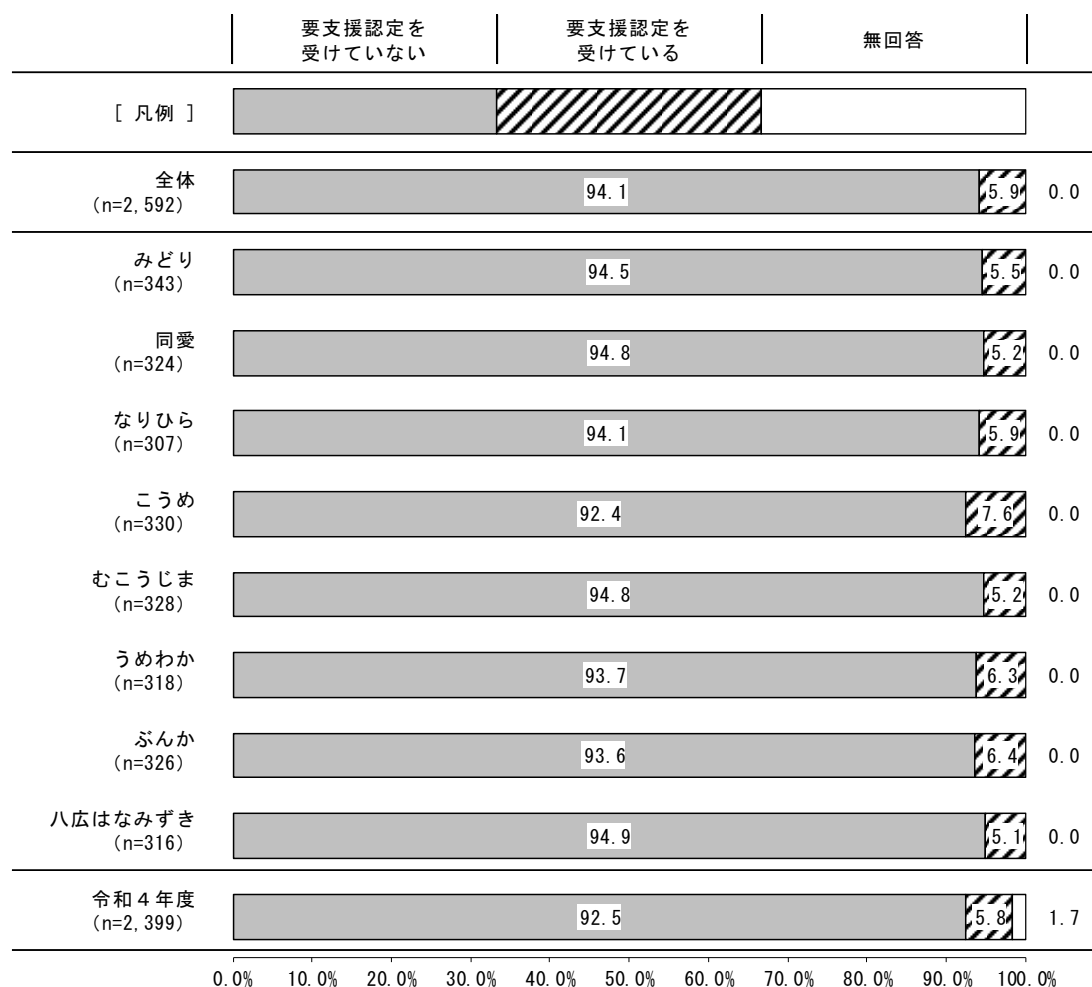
| | 要支援認定を受けていない | 要支援認定を受けている | 無回答 |
|---|---|---|---|
| [ 凡例 ] | | | |
| 全体 (n=2,592) | 94.1 | 5.9 | 0.0 |
| みどり (n=343) | 94.5 | 5.5 | 0.0 |
| 同愛 (n=324) | 94.8 | 5.2 | 0.0 |
| なりひら (n=307) | 94.1 | 5.9 | 0.0 |
| こうめ (n=330) | 92.4 | 7.6 | 0.0 |
| むこうじま (n=328) | 94.8 | 5.2 | 0.0 |
| うめわか (n=318) | 93.7 | 6.3 | 0.0 |
| ぶんか (n=326) | 93.6 | 6.4 | 0.0 |
| 八広はなみずき (n=316) | 94.9 | 5.1 | 0.0 |
| 令和４年度 (n=2,399) | 92.5 | 5.8 | 1.7 |

0.0% 10.0% 20.0% 30.0% 40.0% 50.0% 60.0% 70.0% 80.0% 90.0% 100.0%